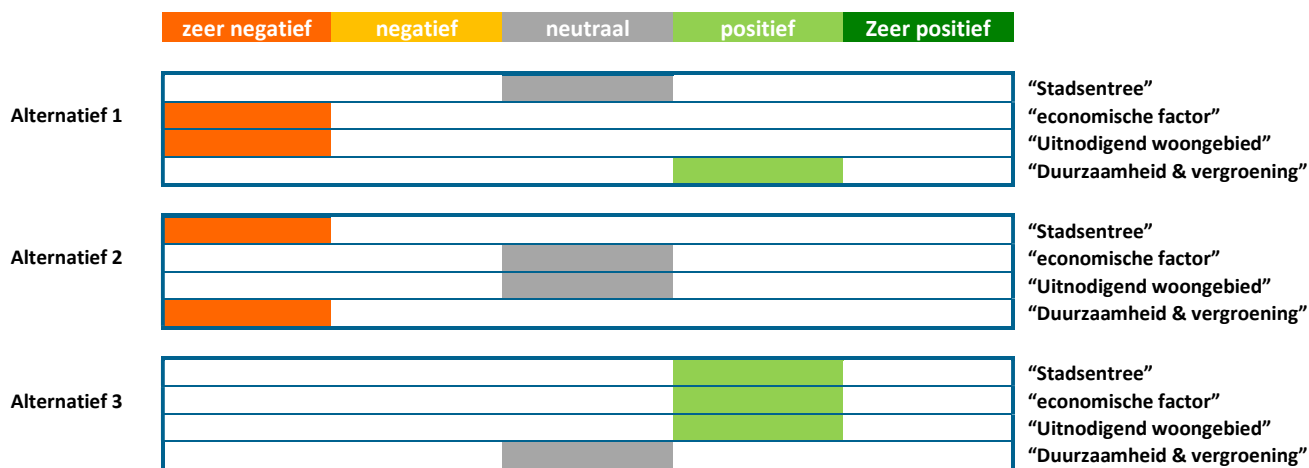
zeer negatief | negatief | neutraal | positief | Zeer positief

Alternatief 1
“Stadsentree”
“economische factor”
“Uitnodigend woongebied”
“Duurzaamheid & vergroening”

Alternatief 2
“Stadsentree”
“economische factor”
“Uitnodigend woongebied”
“Duurzaamheid & vergroening”

Alternatief 3
“Stadsentree”
“economische factor”
“Uitnodigend woongebied”
“Duurzaamheid & vergroening”